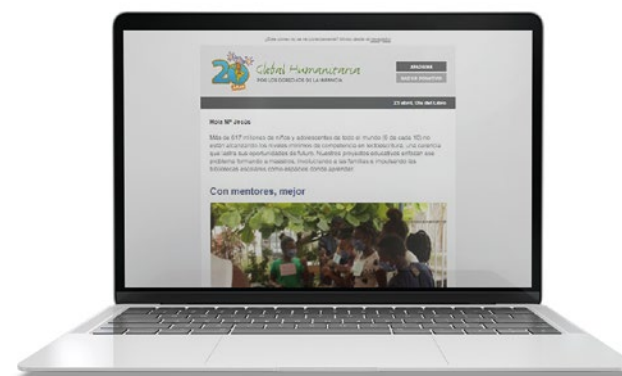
¿Este correo no se ve correctamente? Ver en el navegador

20 años

Global Humanitaria

POR LOS DERECHOS DE LA INFANCIA

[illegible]

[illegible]

23 abril, Día del Libro

Hola Mª Jesús

Más de 617 millones de niños y adolescentes de todo el mundo (6 de cada 10) no están alcanzando los niveles mínimos de competencia en lectoescritura, una carencia que lastra sus oportunidades de futuro. Nuestros proyectos educativos enfocan ese problema formando a maestros, involucrando a las familias e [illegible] las bibliotecas escolares como espacios donde aprender.

Con mentores, mejor